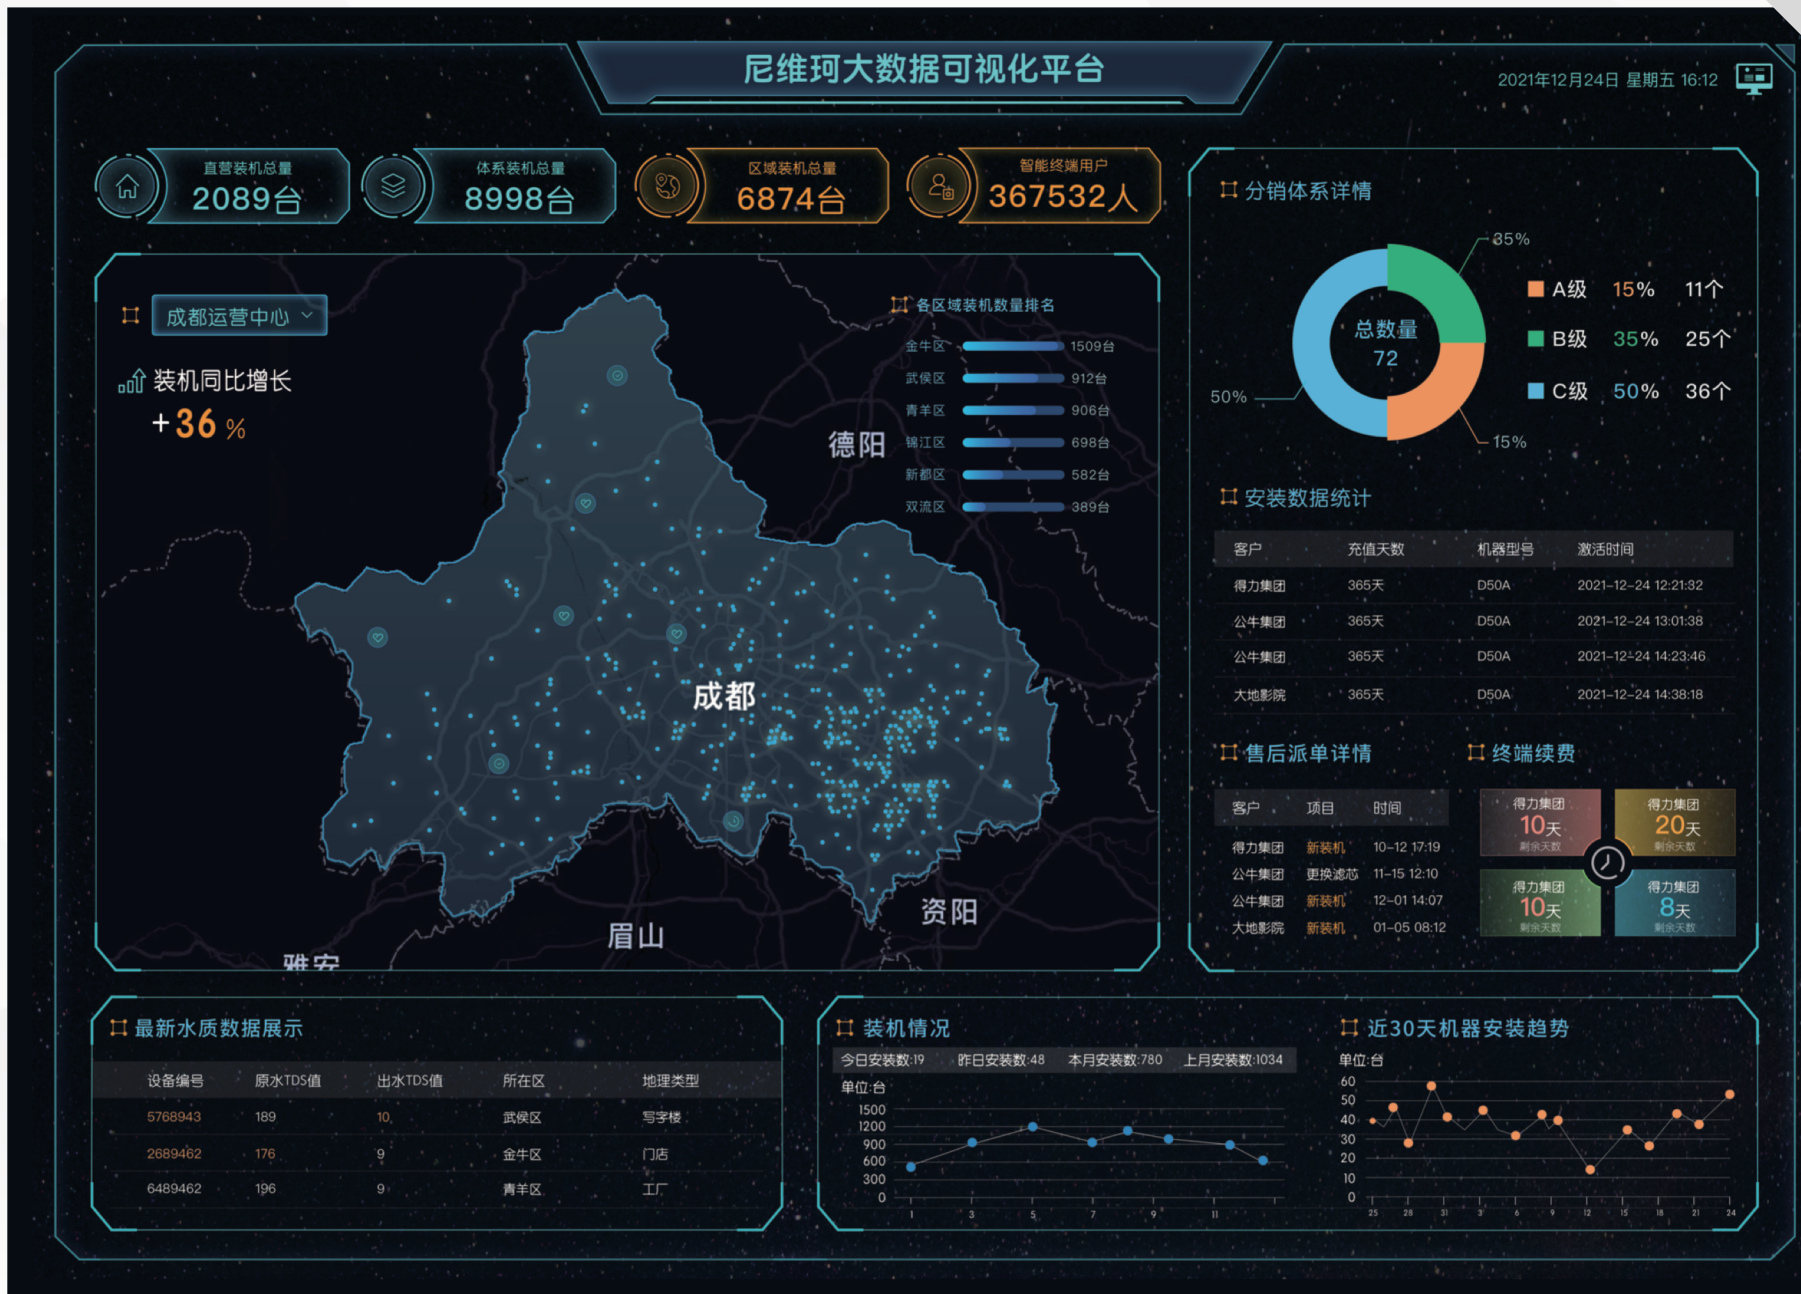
尼维珂大数据可视化平台

2021年12月24日 星期五 16:12

直营装机总量
2089台

体系装机总量
8998台

区域装机总量
6874台

智能终端用户
367532人

成都运营中心

装机同比增长
+36 %

各区域装机数量排名
| 金牛区 | 1509台 |
|---|---|
| 武侯区 | 912台 |
| 青羊区 | 906台 |
| 锦江区 | 698台 |
| 新都区 | 582台 |
| 双流区 | 389台 |

德阳
成都
资阳
眉山
雅安

分销体系详情
35%
50%
15%
总数量
72
A级 15% 11个
B级 35% 25个
C级 50% 36个

安装数据统计
| 客户 | 充值天数 | 机器型号 | 激活时间 |
|---|---|---|---|
| 得力集团 | 365天 | D50A | 2021-12-24 12:21:32 |
| 公牛集团 | 365天 | D50A | 2021-12-24 13:01:38 |
| 公牛集团 | 365天 | D50A | 2021-12-24 14:23:46 |
| 大地影院 | 365天 | D50A | 2021-12-24 14:38:18 |

售后派单详情
| 客户 | 项目 | 时间 |
|---|---|---|
| 得力集团 | 新装机 | 10-12 17:19 |
| 公牛集团 | 更换滤芯 | 11-15 12:10 |
| 公牛集团 | 新装机 | 12-01 14:07 |
| 大地影院 | 新装机 | 01-05 08:12 |

终端续费
得力集团 10天 剩余天数
得力集团 20天 剩余天数
得力集团 10天 剩余天数
得力集团 8天 剩余天数

最新水质数据展示
| 设备编号 | 原水TDS值 | 出水TDS值 | 所在区 | 地理类型 |
|---|---|---|---|---|
| 5768943 | 189 | 10 | 武侯区 | 写字楼 |
| 2689462 | 176 | 9 | 金牛区 | 门店 |
| 6489462 | 196 | 9 | 青羊区 | 工厂 |

装机情况
今日安装数:19 昨日安装数:48 本月安装数:780 上月安装数:1034
单位:台
1500
1200
900
600
300
0
1 3 5 7 9 11

近30天机器安装趋势
单位:台
60
50
40
30
20
10
0
25 28 31 3 6 9 12 15 18 21 24